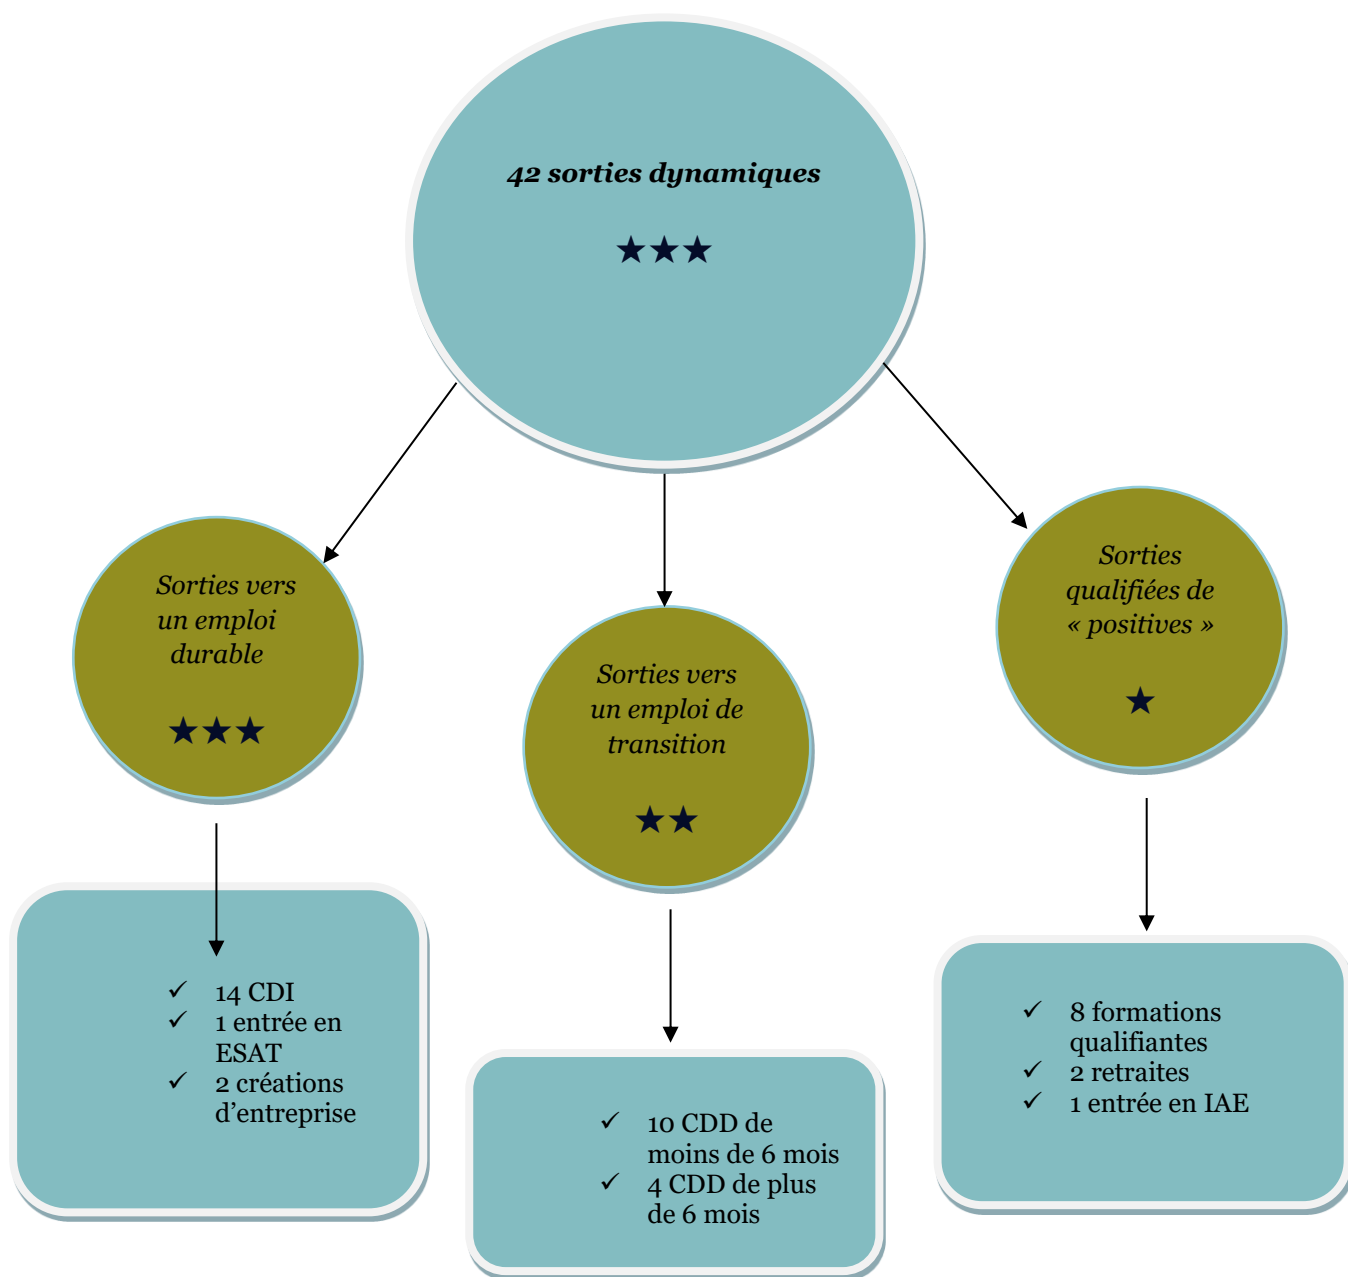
42 sorties dynamiques

★★★

Sorties vers un emploi durable

★★★

Sorties vers un emploi de transition

★★

Sorties qualifiées de « positives »

★

✓ 14 CDI
✓ 1 entrée en ESAT
✓ 2 créations d'entreprise

✓ 10 CDD de moins de 6 mois
✓ 4 CDD de plus de 6 mois

✓ 8 formations qualifiantes
✓ 2 retraites
✓ 1 entrée en IAE